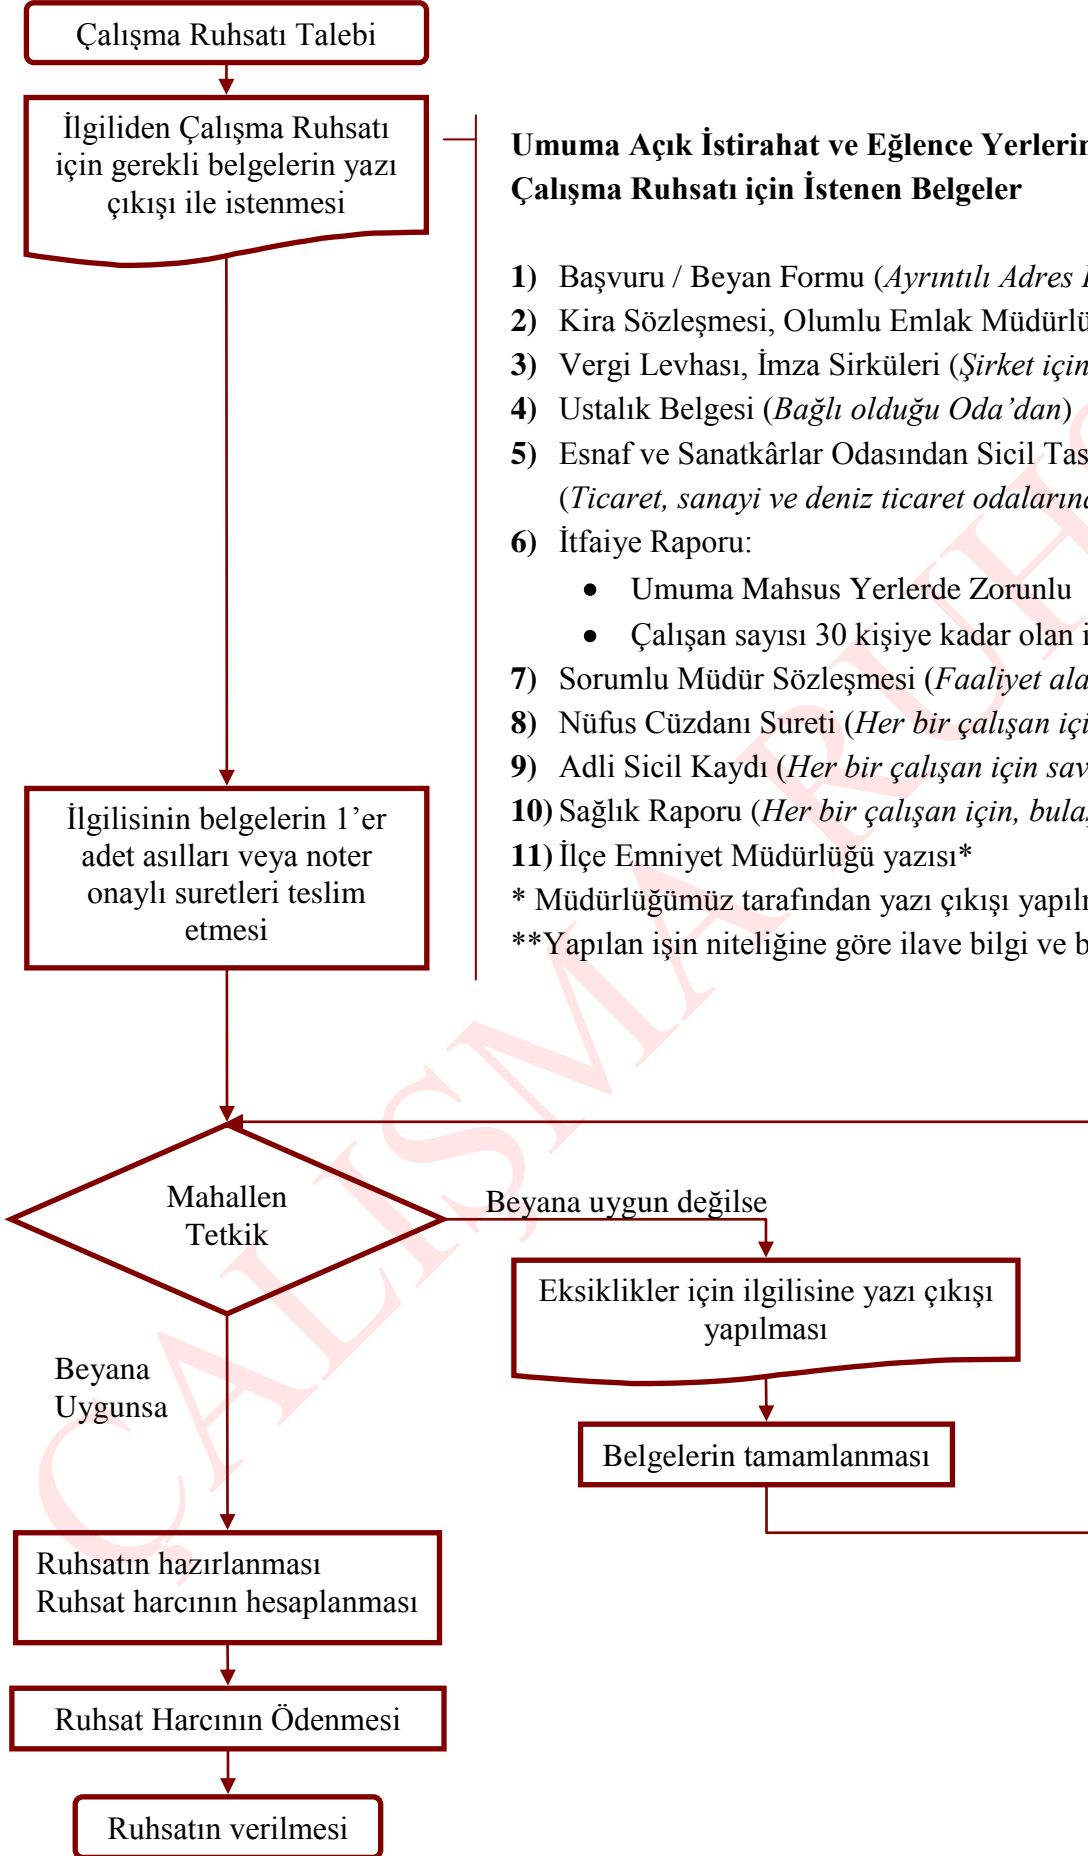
Çalışma Ruhsatı Talebi

İlgiliden Çalışma Ruhsatı için gerekli belgelerin yazı çıkışı ile istenmesi

Umuma Açık İstirahat ve Eğlence Yerlerin
Çalışma Ruhsatı için İstenen Belgeler

1) Başvuru / Beyan Formu (Ayrıntılı Adres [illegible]
2) Kira Sözleşmesi, Olumlu Emlak Müdürlü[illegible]
3) Vergi Levhası, İmza Sirküleri (Şirket için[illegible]
4) Ustalık Belgesi (Bağlı olduğu Oda'dan)
5) Esnaf ve Sanatkârlar Odasından Sicil Tas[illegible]
(Ticaret, sanayi ve deniz ticaret odaların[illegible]
6) İtfaiye Raporu:
• Umuma Mahsus Yerlerde Zorunlu
• Çalışan sayısı 30 kişiye kadar olan i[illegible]
7) Sorumlu Müdür Sözleşmesi (Faaliyet ala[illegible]
8) Nüfus Cüzdanı Sureti (Her bir çalışan içi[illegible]
9) Adli Sicil Kaydı (Her bir çalışan için sav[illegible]
10) Sağlık Raporu (Her bir çalışan için, bula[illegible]
11) İlçe Emniyet Müdürlüğü yazısı*
* Müdürlüğümüz tarafından yazı çıkışı yapılı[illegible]
**Yapılan işin niteliğine göre ilave bilgi ve b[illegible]

İlgilisinin belgelerin 1'er adet asılları veya noter onaylı suretleri teslim etmesi

Mahallen Tetkik

Beyana uygun değilse

Eksiklikler için ilgilisine yazı çıkışı yapılması

Belgelerin tamamlanması

Beyana Uygunsa

Ruhsatın hazırlanması
Ruhsat harcının hesaplanması

Ruhsat Harcının Ödenmesi

Ruhsatın verilmesi

ÇALIŞMA RUH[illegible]